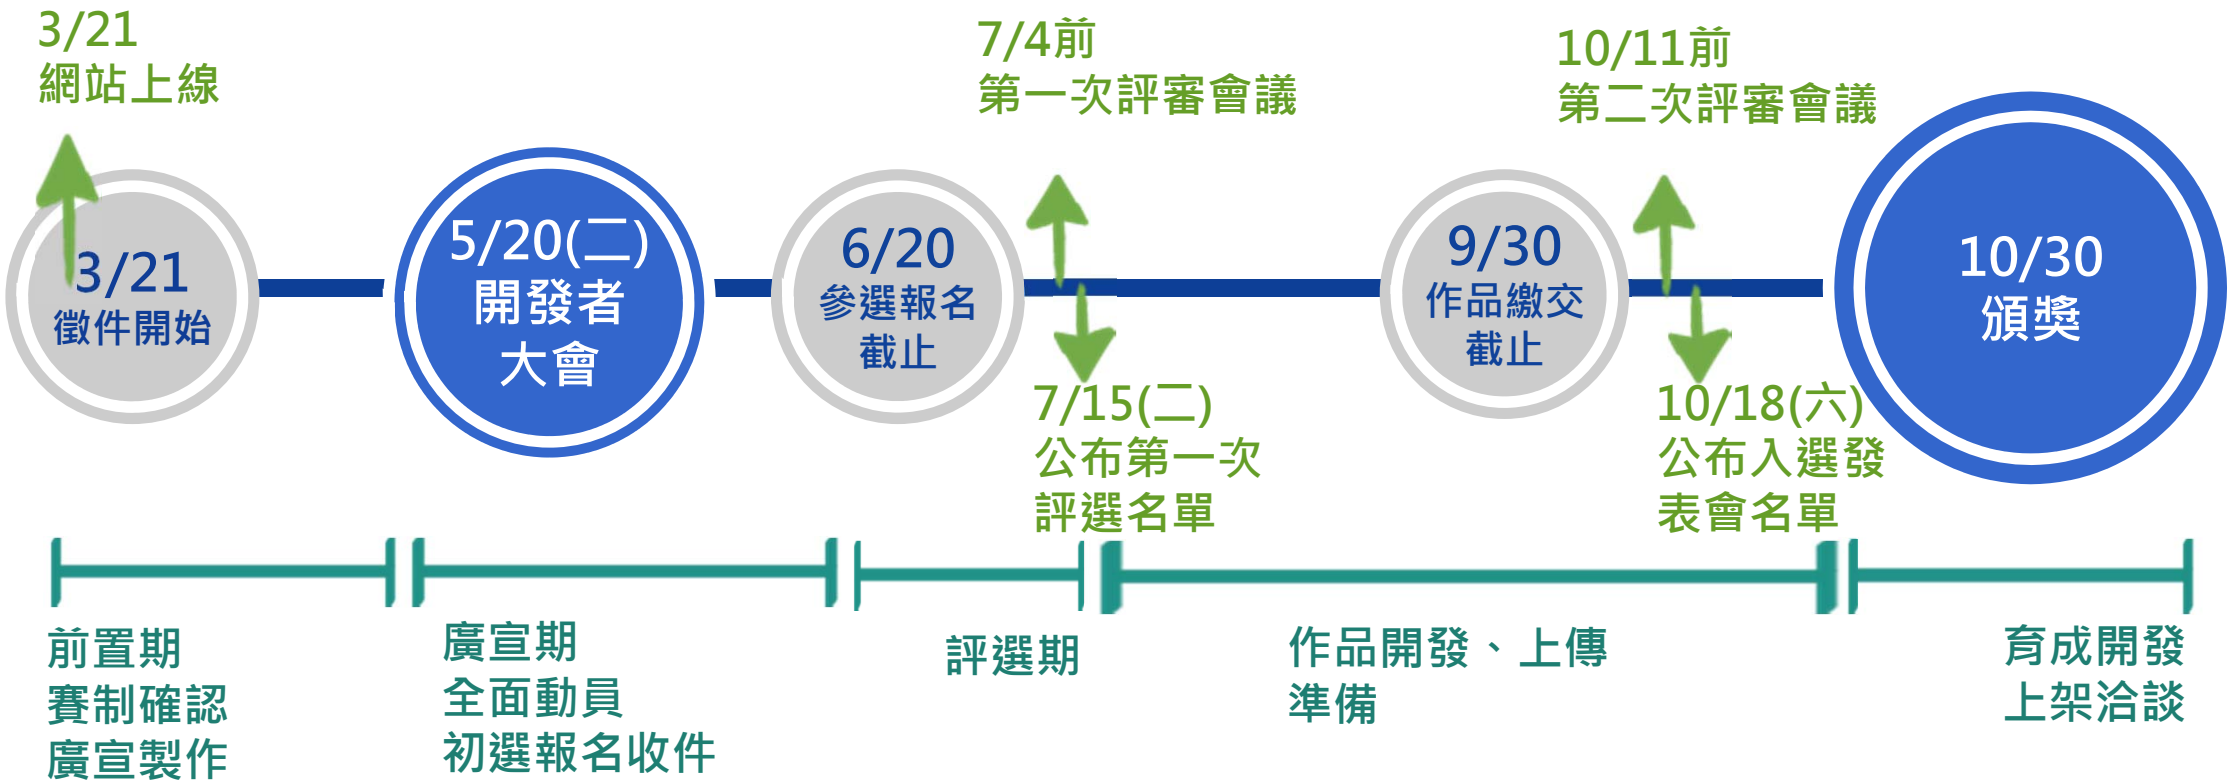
3/21
網站上線

3/21
徵件開始

5/20(二)
開發者
大會

6/20
參選報名
截止

7/4前
第一次評審會議

7/15(二)
公布第一次
評選名單

9/30
作品繳交
截止

10/11前
第二次評審會議

10/18(六)
公布入選發
表會名單

10/30
頒獎

前置期
賽制確認
廣宣製作

廣宣期
全面動員
初選報名收件

評選期

作品開發、上傳
準備

育成開發
上架洽談